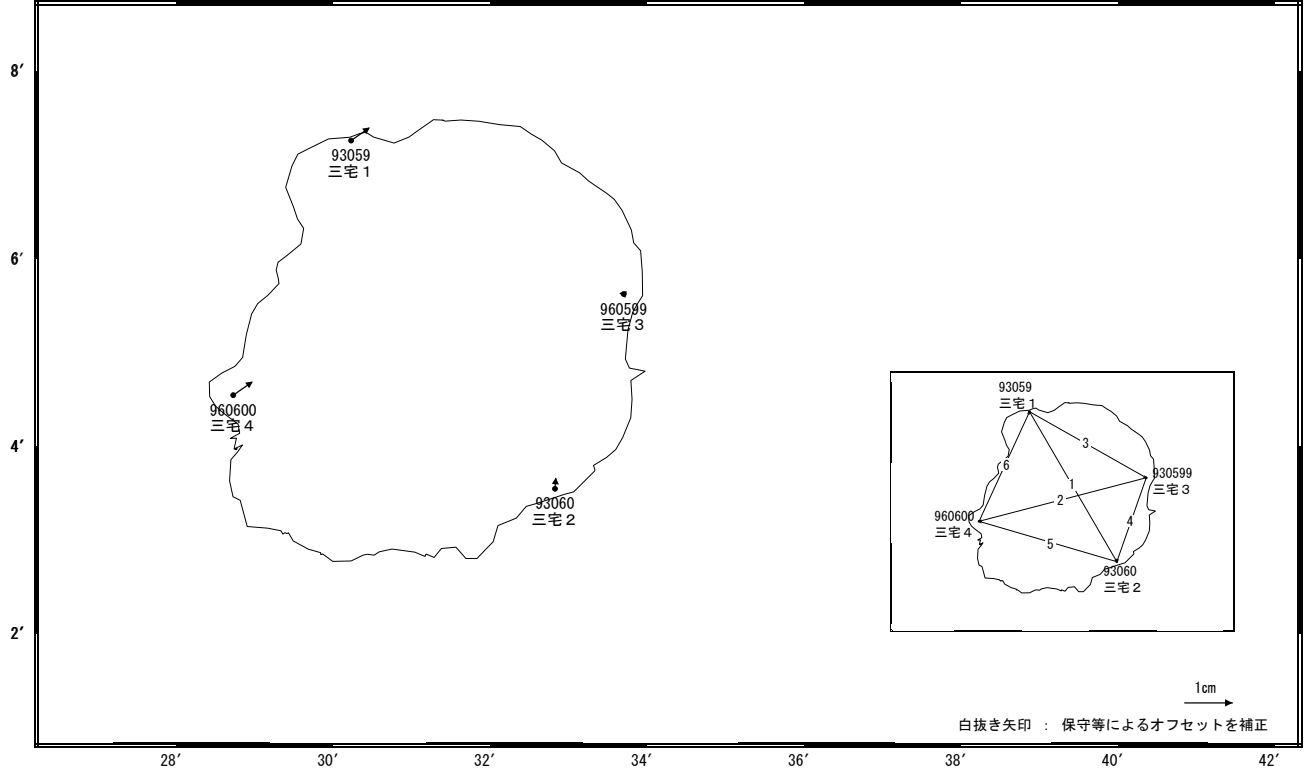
8′

6′

4′

2′

93059
三宅１

960599
三宅３

960600
三宅４

93060
三宅２

93059
三宅１

930599
三宅３

960600
三宅４

93060
三宅２

1
2
3
4
5
6

1cm

白抜き矢印 ： 保守等によるオフセットを補正

28′ 30′ 32′ 34′ 36′ 38′ 40′ 42′